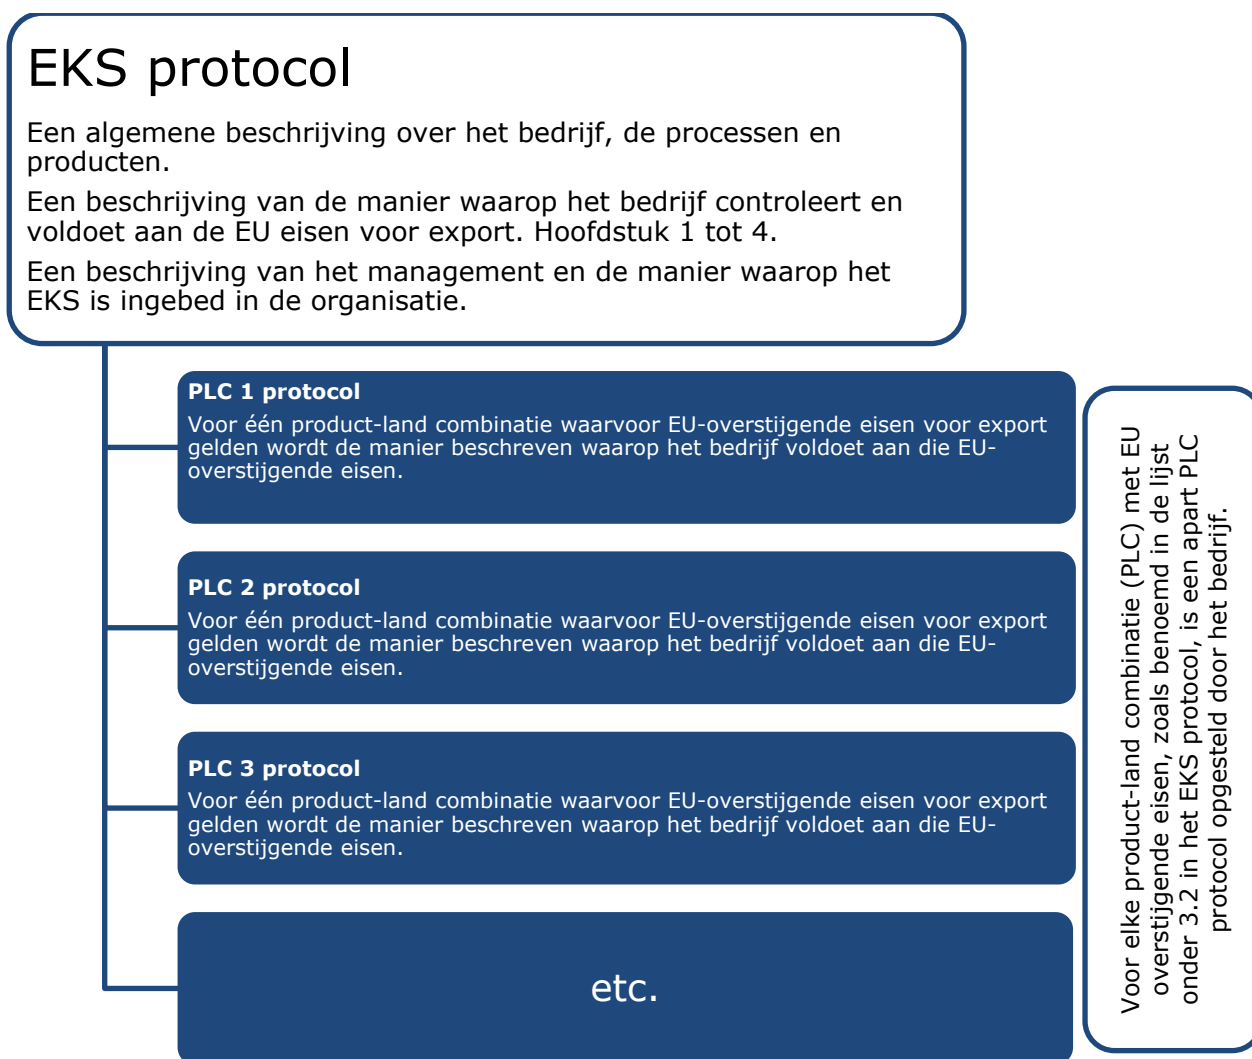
EKS protocol

Een algemene beschrijving over het bedrijf, de processen en producten.

Een beschrijving van de manier waarop het bedrijf controleert en voldoet aan de EU eisen voor export. Hoofdstuk 1 tot 4.

Een beschrijving van het management en de manier waarop het EKS is ingebed in de organisatie.

PLC 1 protocol
Voor één product-land combinatie waarvoor EU-overstijgende eisen voor export gelden wordt de manier beschreven waarop het bedrijf voldoet aan die EU-overstijgende eisen.

PLC 2 protocol
Voor één product-land combinatie waarvoor EU-overstijgende eisen voor export gelden wordt de manier beschreven waarop het bedrijf voldoet aan die EU-overstijgende eisen.

PLC 3 protocol
Voor één product-land combinatie waarvoor EU-overstijgende eisen voor export gelden wordt de manier beschreven waarop het bedrijf voldoet aan die EU-overstijgende eisen.

etc.

Voor elke product-land combinatie (PLC) met EU overstijgende eisen, zoals benoemd in de lijst onder 3.2 in het EKS protocol, is een apart PLC protocol opgesteld door het bedrijf.